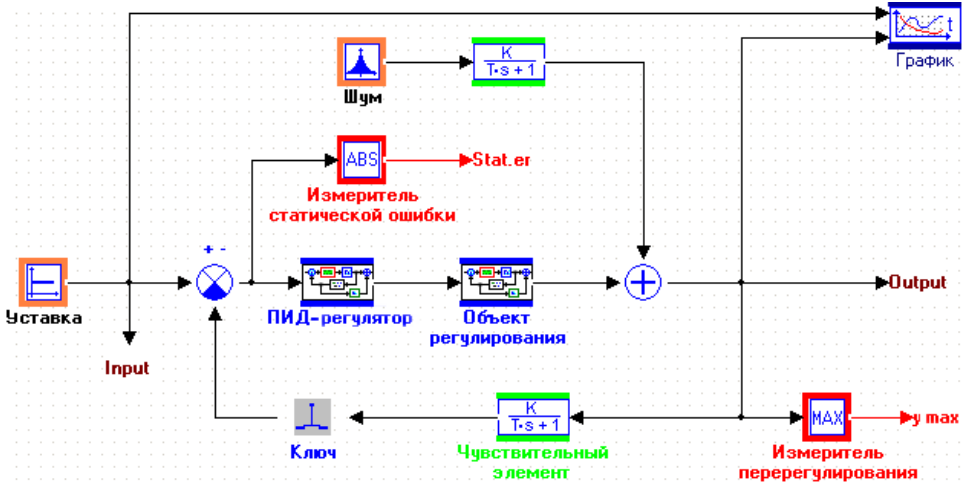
График

Шум

$\frac{K}{T \cdot s + 1}$

ABS

Stat.er

Измеритель статической ошибки

+ -

Уставка

ПИД-регулятор

Объект регулирования

Output

Input

Ключ

$\frac{K}{T \cdot s + 1}$

Чувствительный элемент

MAX

y max

Измеритель перерегулирования